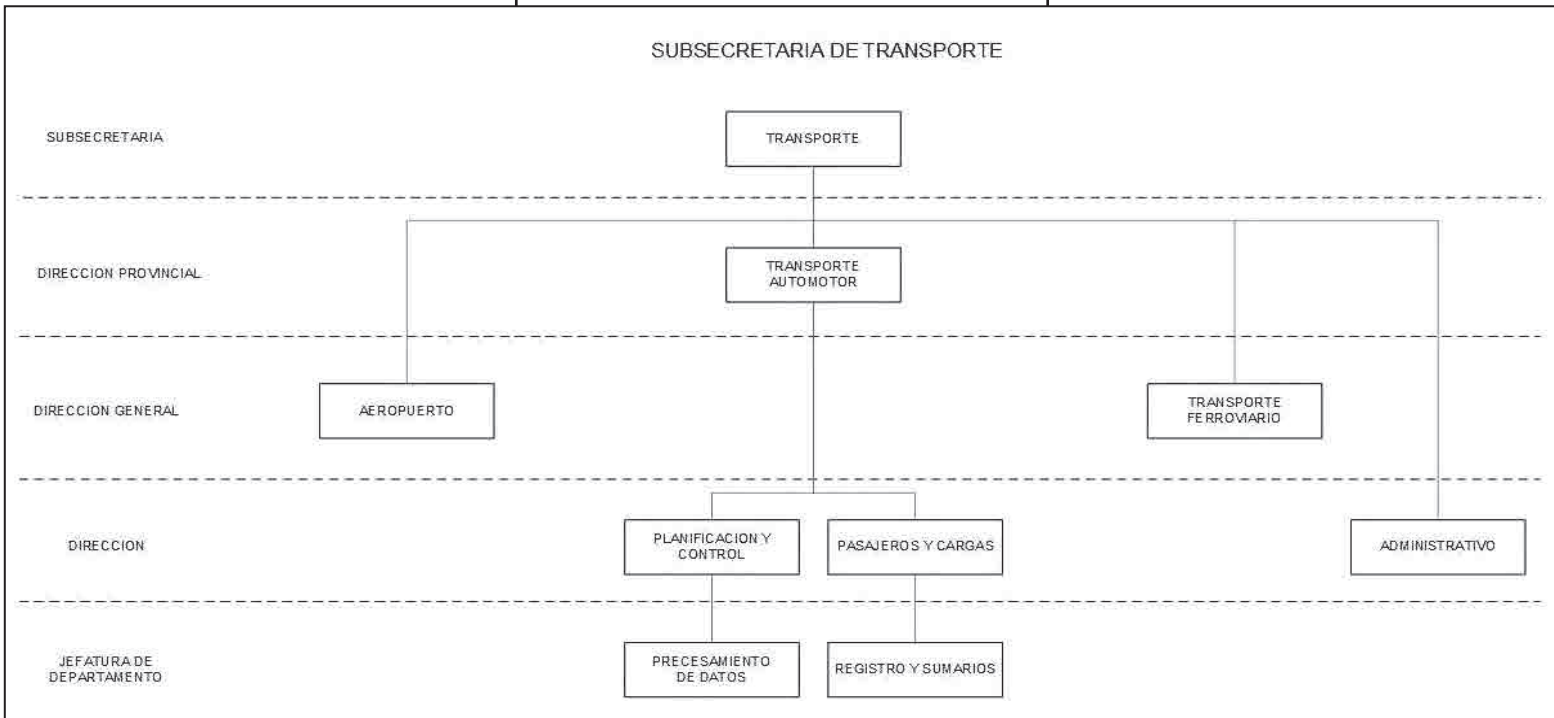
SUBSECRETARIA DE TRANSPORTE

SUBSECRETARIA

TRANSPORTE

DIRECCION PROVINCIAL

TRANSPORTE AUTOMOTOR

DIRECCION GENERAL

AEROPUERTO

TRANSPORTE FERROVIARIO

DIRECCION

PLANIFICACION Y CONTROL

PASAJEROS Y CARGAS

ADMINISTRATIVO

JEFATURA DE DEPARTAMENTO

PRECESAMIENTO DE DATOS

REGISTRO Y SUMARIOS